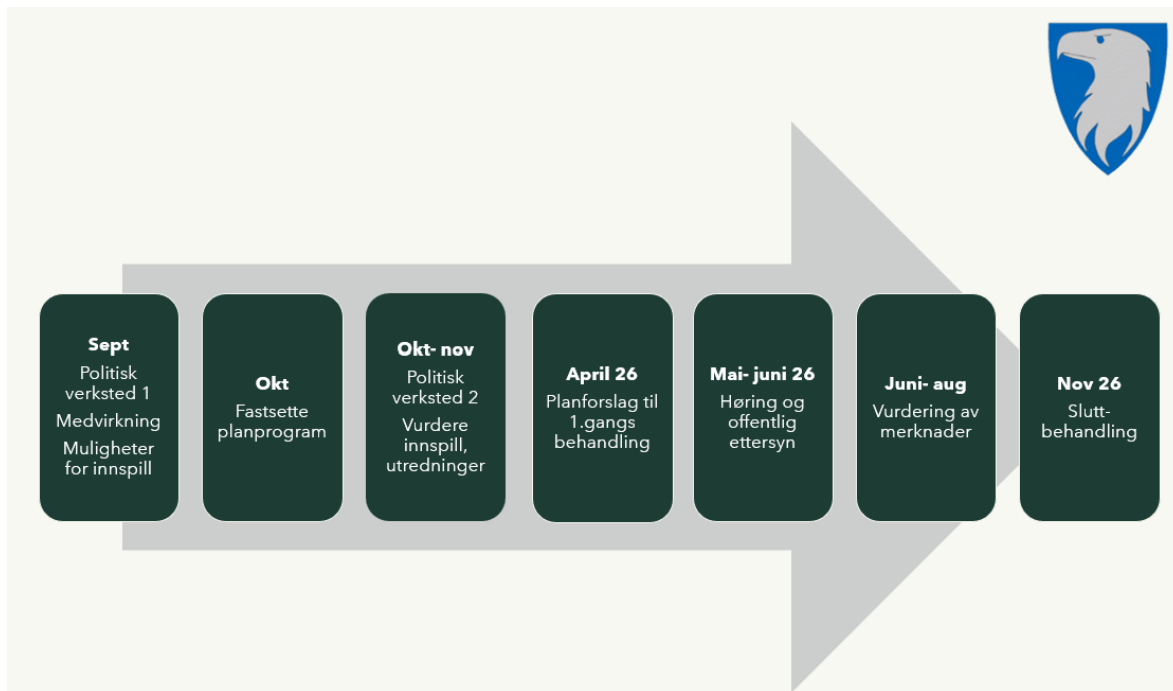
Sept
Politisk verksted 1
Medvirkning
Muligheter for innspill

Okt
Fastsette planprogram

Okt- nov
Politisk verksted 2
Vurdere innspill, utredninger

April 26
Planforslag til 1.gangs behandling

Mai- juni 26
Høring og offentlig ettersyn

Juni- aug
Vurdering av merknader

Nov 26
Slutt-behandling